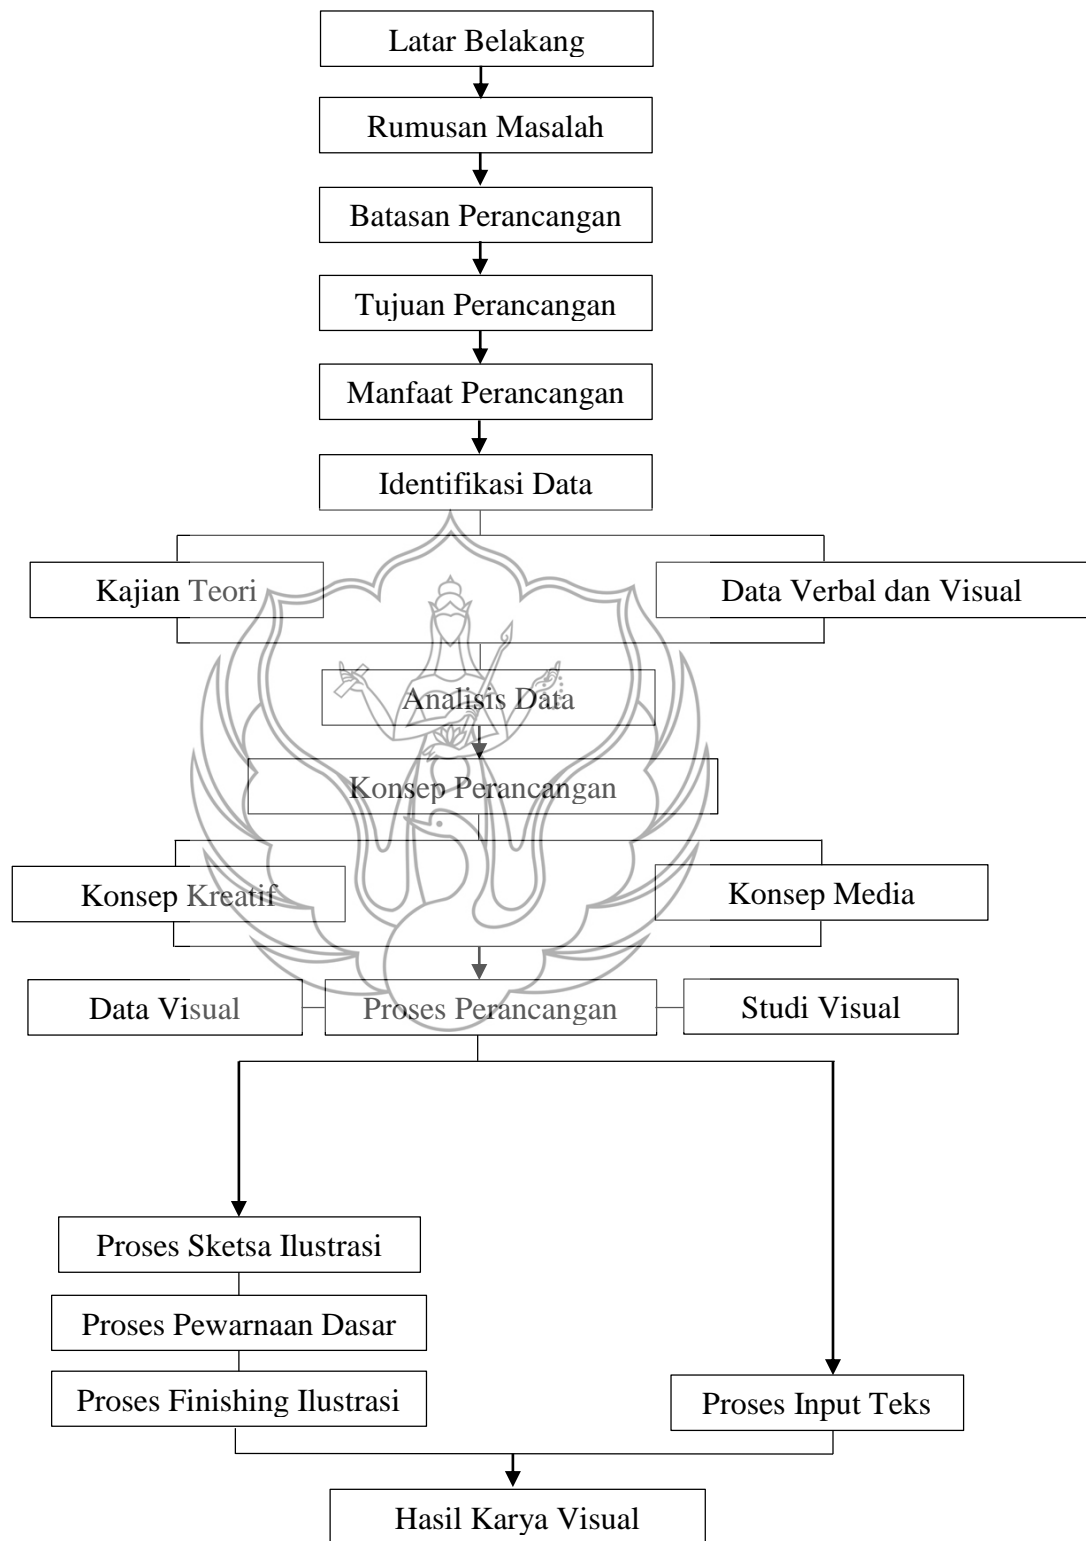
Latar Belakang

Rumusan Masalah

Batasan Perancangan

Tujuan Perancangan

Manfaat Perancangan

Identifikasi Data

Kajian Teori

Data Verbal dan Visual

Analisis Data

Konsep Perancangan

Konsep Kreatif

Konsep Media

Data Visual

Proses Perancangan

Studi Visual

Proses Sketsa Ilustrasi

Proses Pewarnaan Dasar

Proses Finishing Ilustrasi

Proses Input Teks

Hasil Karya Visual